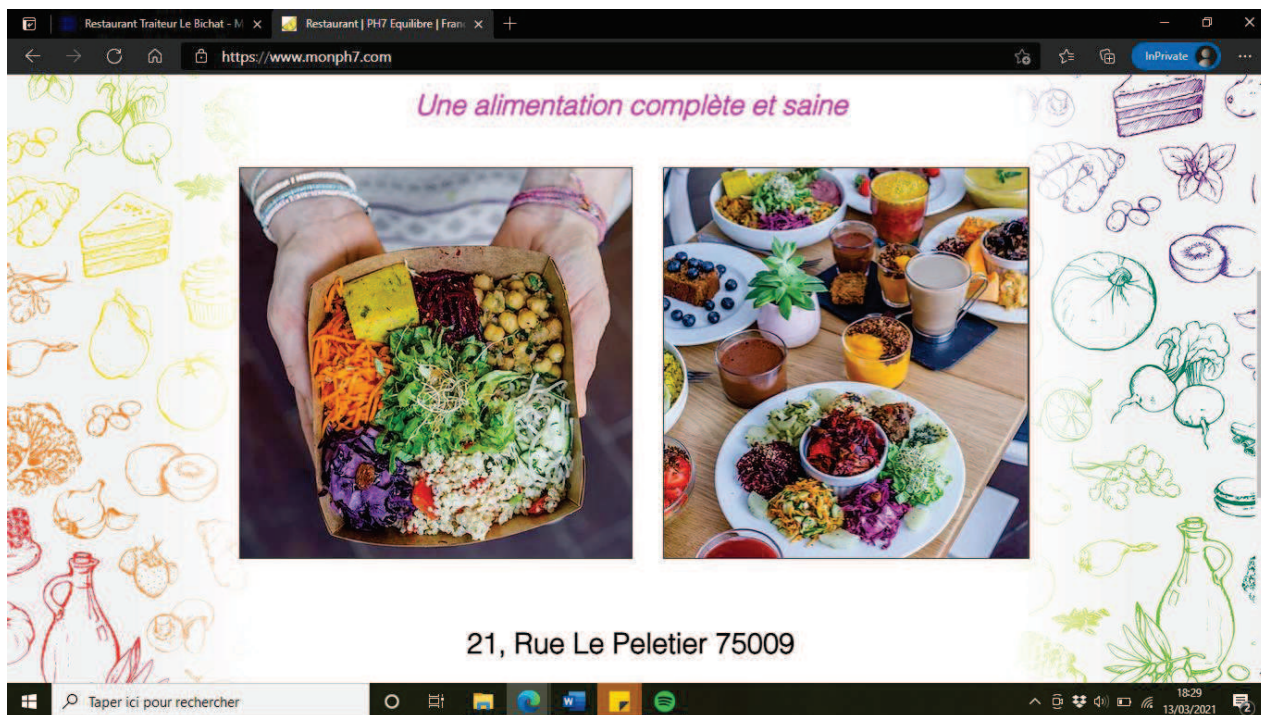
Restaurant Traiteur Le Bichat - M ×
Restaurant | PH7 Equilibre | Franc ×
+

https://www.monph7.com

InPrivate

Une alimentation complète et saine

21, Rue Le Peletier 75009

Taper ici pour rechercher

18:29
13/03/2021